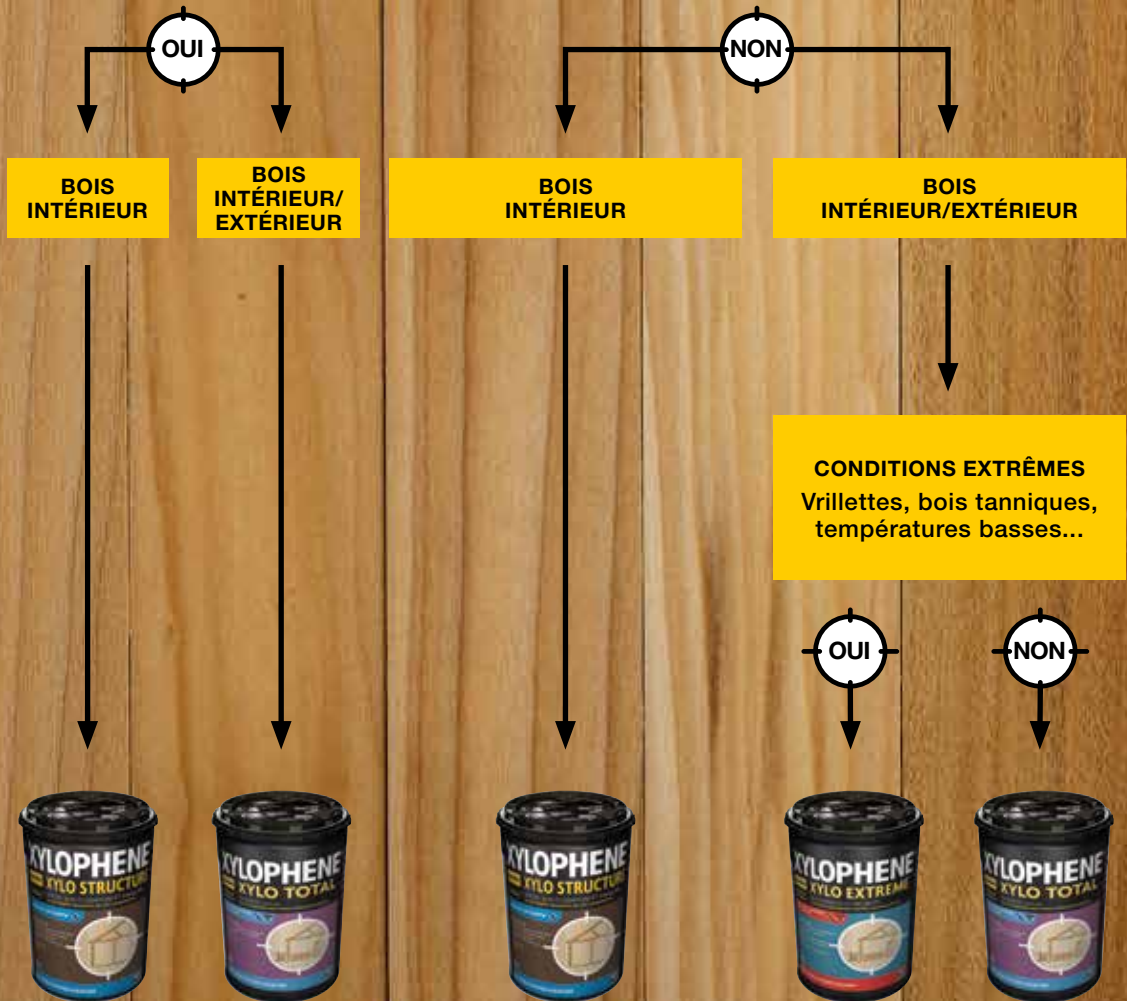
OUI

NON

BOIS INTÉRIEUR

BOIS INTÉRIEUR/ EXTÉRIEUR

BOIS INTÉRIEUR

BOIS INTÉRIEUR/EXTÉRIEUR

CONDITIONS EXTRÊMES
Vrillettes, bois tanniques, températures basses...

OUI

NON

XYLOPHENE XYLO STRUCTURE

XYLOPHENE XYLO TOTAL

XYLOPHENE XYLO STRUCTURE

XYLOPHENE XYLO EXTREME

XYLOPHENE XYLO TOTAL